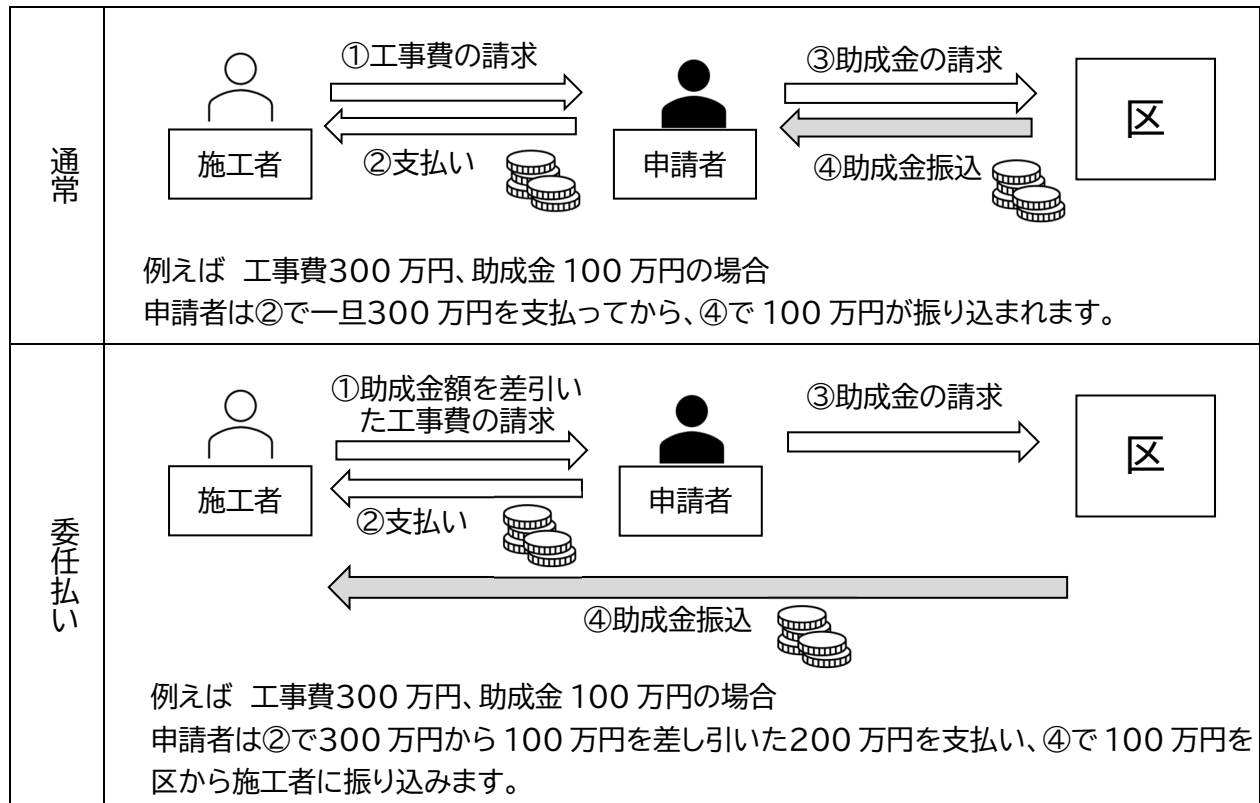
通常

①工事費の請求

③助成金の請求

施工者

②支払い

申請者

④助成金振込

区

例えば 工事費300 万円、助成金 100 万円の場合
申請者は②で一旦300 万円を支払ってから、④で 100 万円が振り込まれます。

委任払い

①助成金額を差引いた工事費の請求

③助成金の請求

施工者

②支払い

申請者

区

④助成金振込

例えば 工事費300 万円、助成金 100 万円の場合
申請者は②で300 万円から 100 万円を差し引いた200 万円を支払い、④で 100 万円を区から施工者に振り込みます。